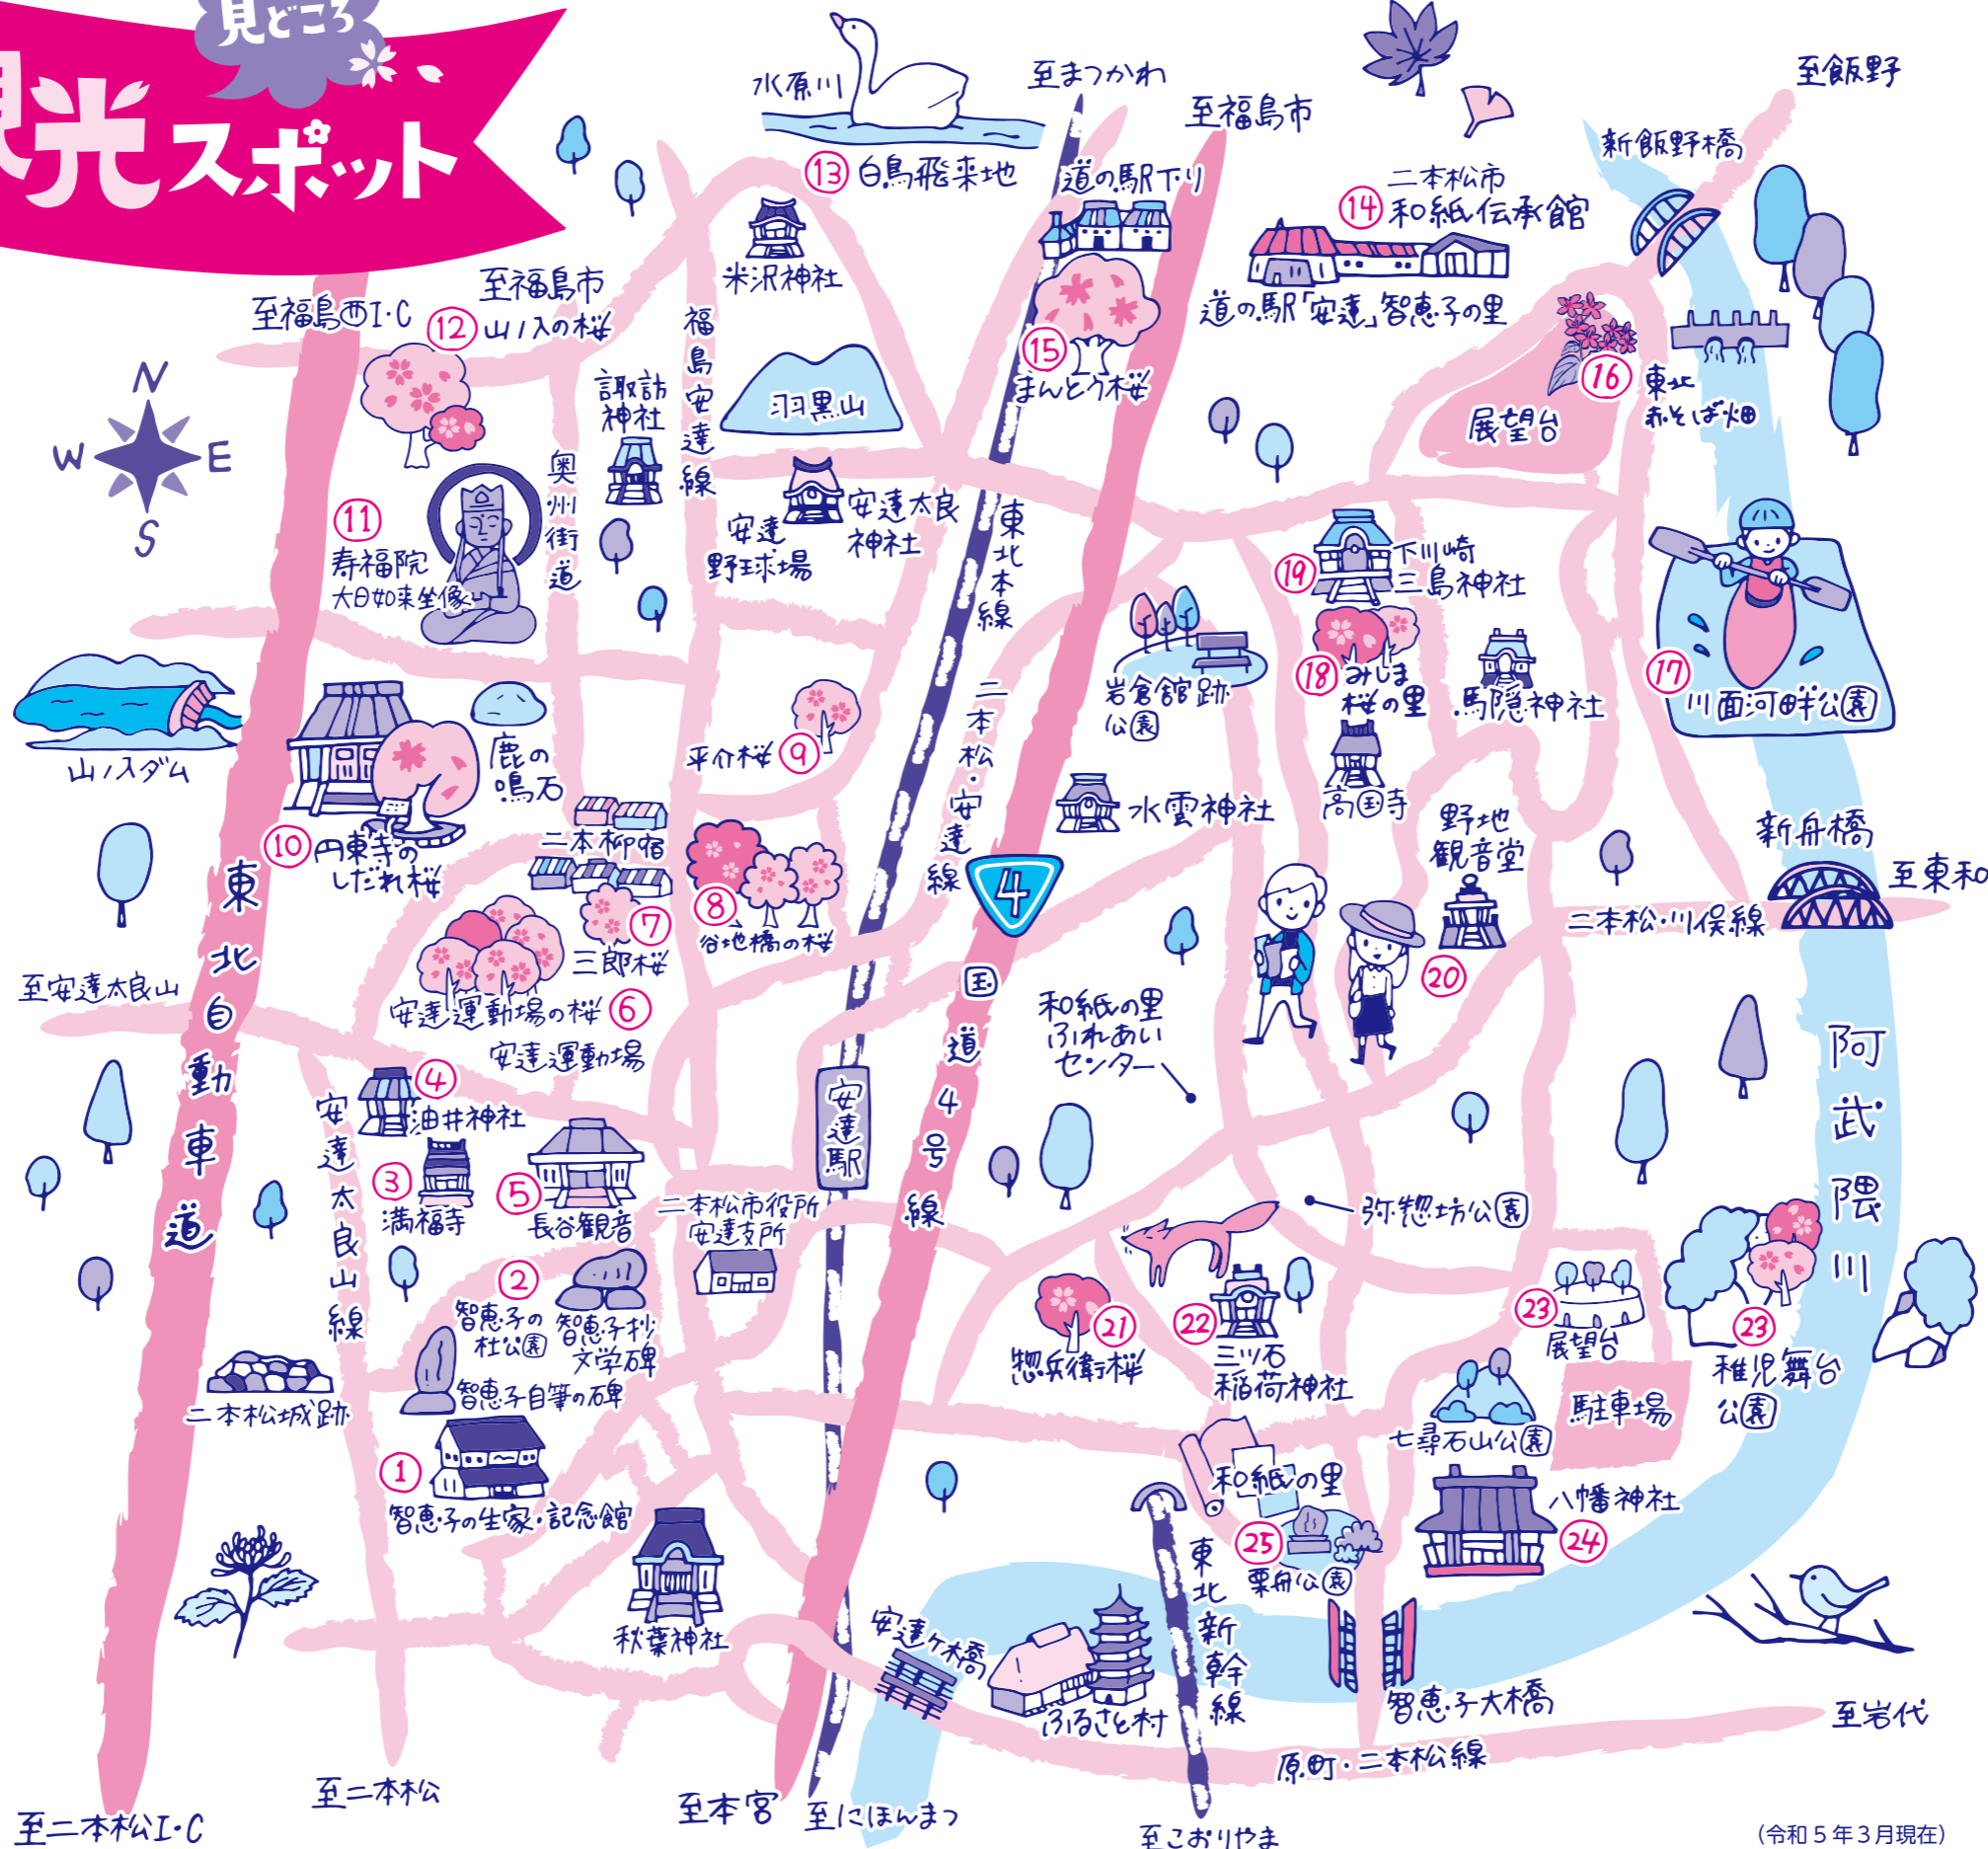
見どころ
観光スポット

水原川
至まつかわ
至福島市
至飯野
⑬白鳥飛来地
道の駅下り
二本松市
⑭和紙伝承館
新飯野橋
米沢神社
道の駅「安達」智恵子の里
至福島市
至福島西I･C
⑫山ノ入の桜
福島安達線
⑮まんとう桜
羽黒山
⑯東北あそば畑
展望台
N
W
E
S
諏訪神社
奥州街道
安達太良神社
安達野球場
東北本線
⑪寿福院大日如来坐像
⑲下川崎三島神社
⑰川面河畔公園
岩倉館跡公園
⑱みしま桜の里
馬隠神社
二本松・安達線
山ノ入ダム
鹿の鳴石
平介桜⑨
高国寺
水雲神社
⑩円東寺のしだれ桜
二本柳宿
野地観音堂
新舟橋
至東和
4
⑧谷地橋の桜
⑦三郎桜
二本松・川俣線
東北自動車道
国道4号線
⑳
至安達太良山
安達運動場の桜⑥
和紙の里ふれあいセンター
安達運動場
阿武隈川
④油井神社
安達太良山線
安達駅
③満福寺
⑤長谷観音
二本松市役所安達支所
弥惣坊公園
②智恵子の杜公園
智恵子抄文学碑
㉑惣兵衛桜
㉒三ツ石稲荷神社
㉓展望台
㉓稚児舞台公園
智恵子自筆の碑
駐車場
二本松城跡
七曲石山公園
①智恵子の生家・記念館
和紙の里
八幡神社
㉔
㉕栗舟公園
東北新幹線
秋葉神社
安達ヶ橋
ふるさと村
智恵子大橋
至岩代
原町・二本松線
至二本松
至本宮
至にほんまつ
至二本松I･C
至こおりやま
(令和5年3月現在)